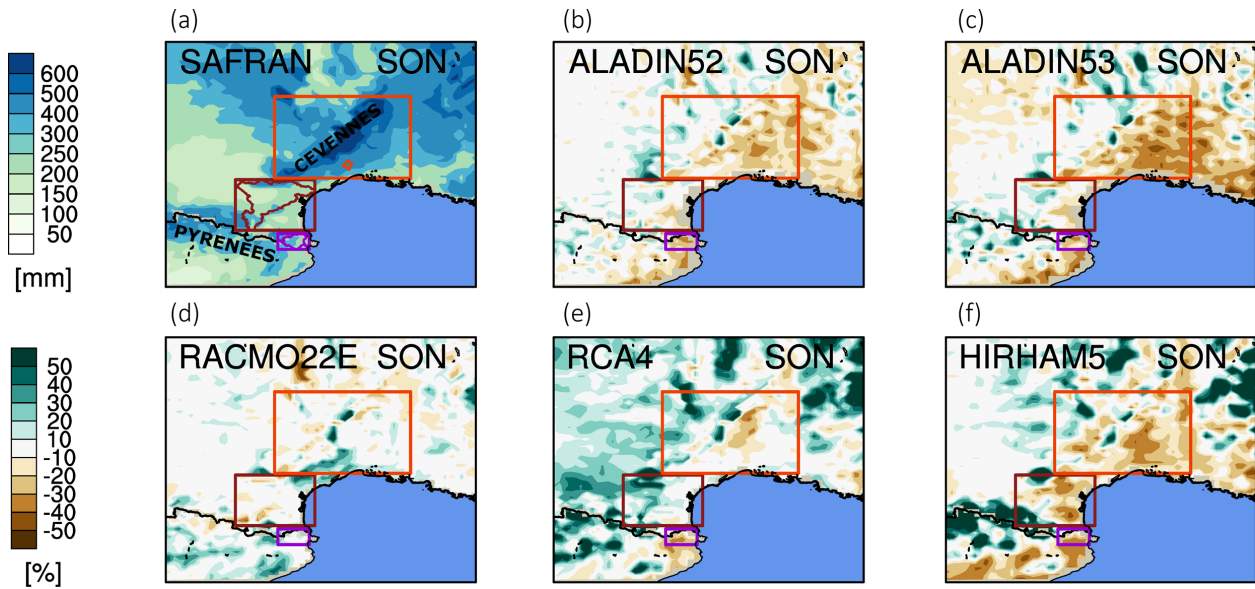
600
500
400
300
250
200
150
100
50

[mm]

50
40
30
20
10
-10
-20
-30
-40
-50

[%]

(a)
SAFRAN SON
CEVENNES
PYRENEES

(b)
ALADIN52 SON

(c)
ALADIN53 SON

(d)
RACMO22E SON

(e)
RCA4 SON

(f)
HIRHAM5 SON